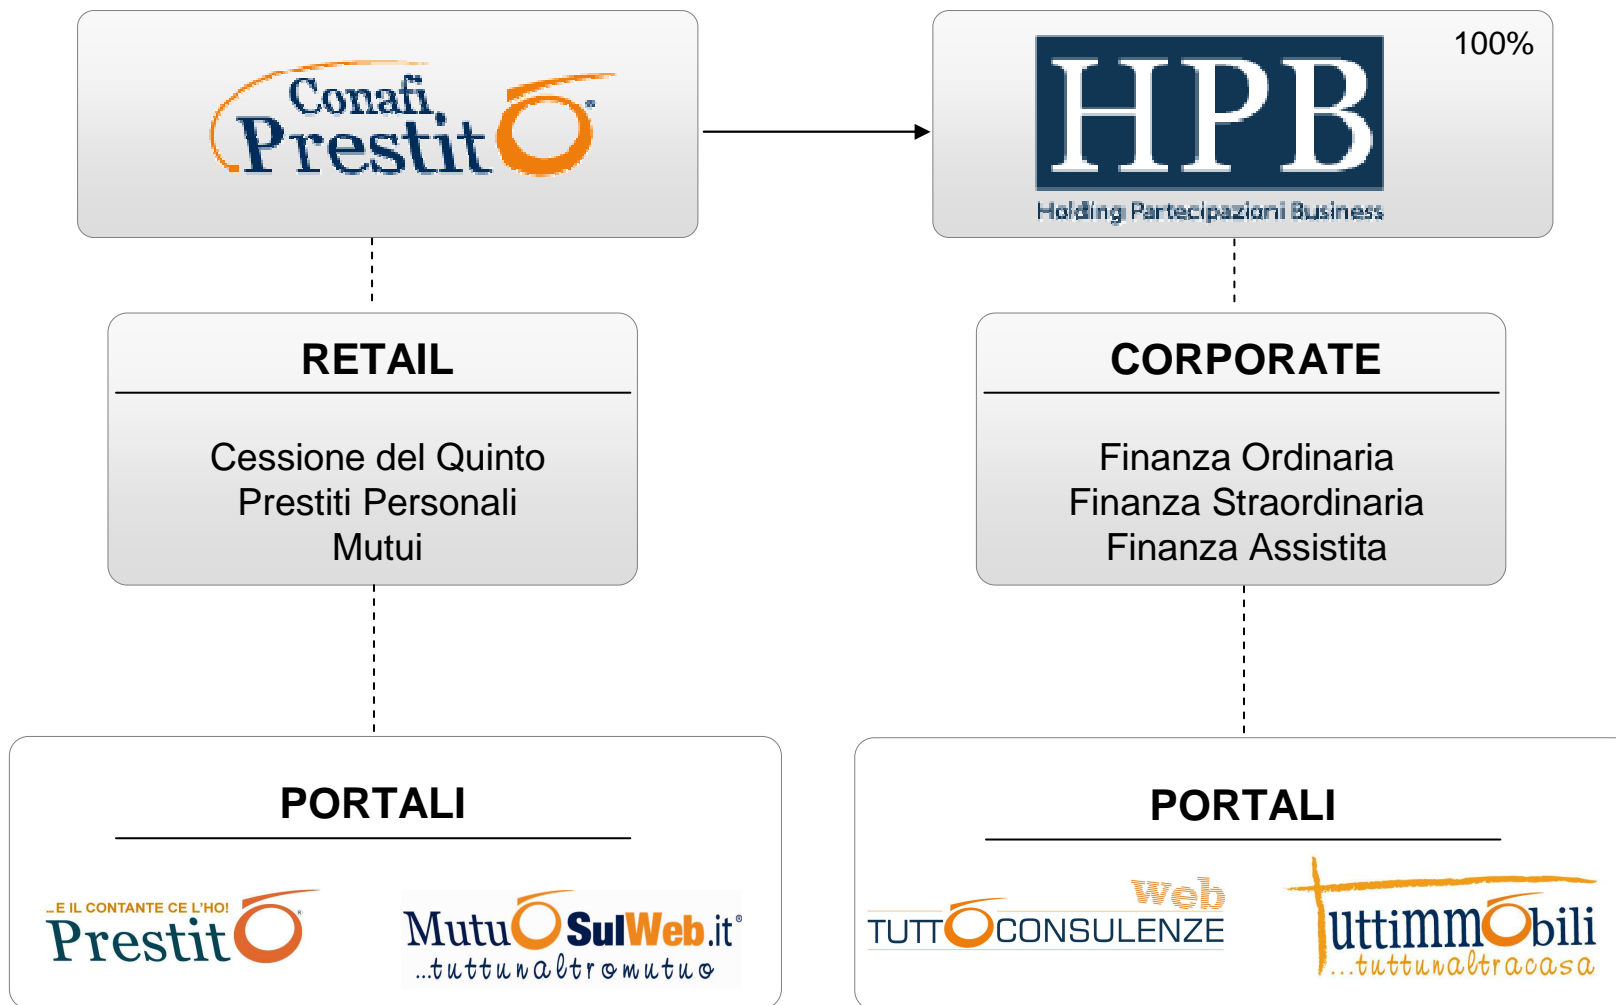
Conafi Prestitò

100%

HPB
Holding Partecipazioni Business

RETAIL

Cessione del Quinto
Prestiti Personali
Mutui

CORPORATE

Finanza Ordinaria
Finanza Straordinaria
Finanza Assistita

PORTALI

...E IL CONTANTE CE L'HO! Prestitò

MutuòSulWeb.it
...tuttunaltromutuo

PORTALI

web
TUTTòCONSULENZE

Tuttimmòbili
...tuttunaltracasa